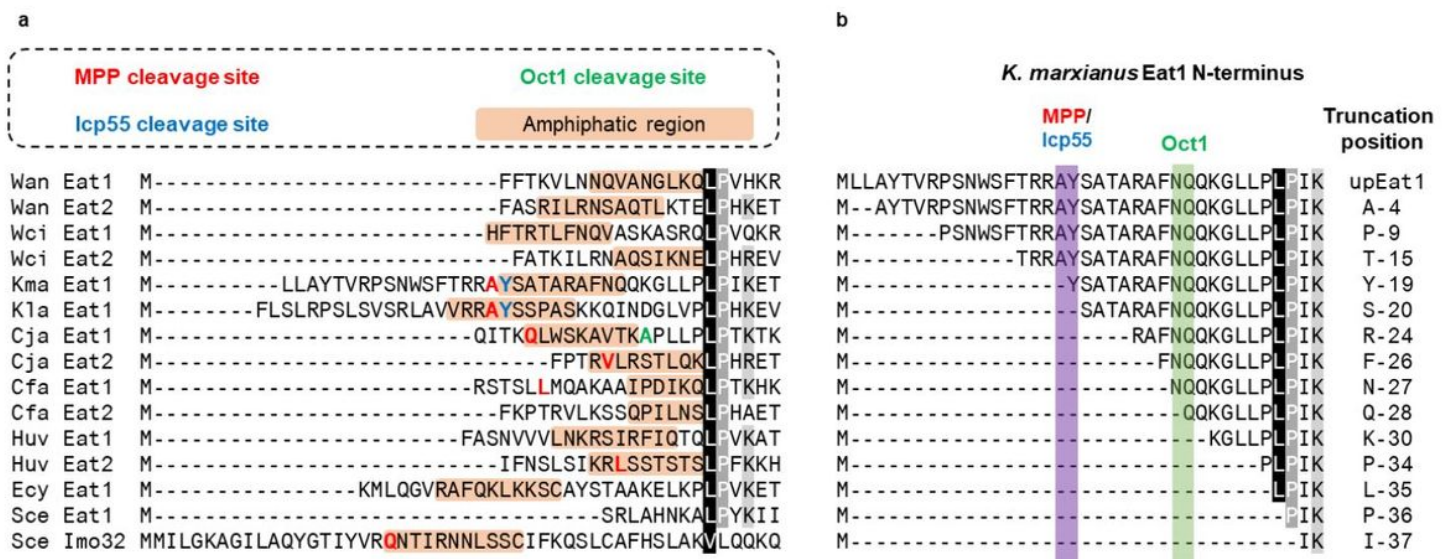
a

MPP cleavage site

Oct1 cleavage site

Icp55 cleavage site

Amphiphatic region

Wan Eat1 M-------------------------FFTKVLNNQVANGLKQLPVHKR
Wan Eat2 M--------------------------FASRILRNSAQTLKTELPHKET
Wci Eat1 M-----------------------HFTRTLFNQVASKASRQLPVQKR
Wci Eat2 M--------------------------FATKILRNAQSIKNELPHREV
Kma Eat1 M---------LLAYTVRPSNWSFTRRAYSATARAFNQQKGLLPLPIKET
Kla Eat1 M------FLSLRPSLSVSRLAVVRRAYSSPASKKQINDGLVPLPHKEV
Cja Eat1 M--------------------QITKQLWSKAVTKAPLLPLPTKTK
Cja Eat2 M----------------------------FPTRVLRSTLQKLPHRET
Cfa Eat1 M--------------------RSTSLLMQAKAAIPDIKQLPTKHK
Cfa Eat2 M------------------------FKPTRVLKSSQPILNSLPHAET
Huv Eat1 M--------------------FASNVVVLNKRSIRFIQTQLPVKAT
Huv Eat2 M----------------------IFNSLSIKRLSSTSTSLPFKKH
Ecy Eat1 M------------KMLQGVRAFQKLKKSCAYSTAAKELKPLPVKET
Sce Eat1 M------------------------------SRLAHNKALPYKII
Sce Imo32 MMILGKAGILAQYGTIYVRQNTIRNNLSSCIFKQSLCAFHSLAKVLQQKQ

b

K. marxianus Eat1 N-terminus

MPP/ Icp55

Oct1

Truncation position

MLLAYTVRPSNWSFTRRAYSATARAFNQQKGLLPLPIK upEat1
M--AYTVRPSNWSFTRRAYSATARAFNQQKGLLPLPIK A-4
M-------PSNWSFTRRAYSATARAFNQQKGLLPLPIK P-9
M-------------TRRAYSATARAFNQQKGLLPLPIK T-15
M------------------YSATARAFNQQKGLLPLPIK Y-19
M-------------------SATARAFNQQKGLLPLPIK S-20
M------------------------RAFNQQKGLLPLPIK R-24
M--------------------------FNQQKGLLPLPIK F-26
M---------------------------NQQKGLLPLPIK N-27
M----------------------------QQKGLLPLPIK Q-28
M------------------------------KGLLPLPIK K-30
M----------------------------------PLPIK P-34
M-----------------------------------LPIK L-35
M------------------------------------PIK P-36
M-------------------------------------IK I-37